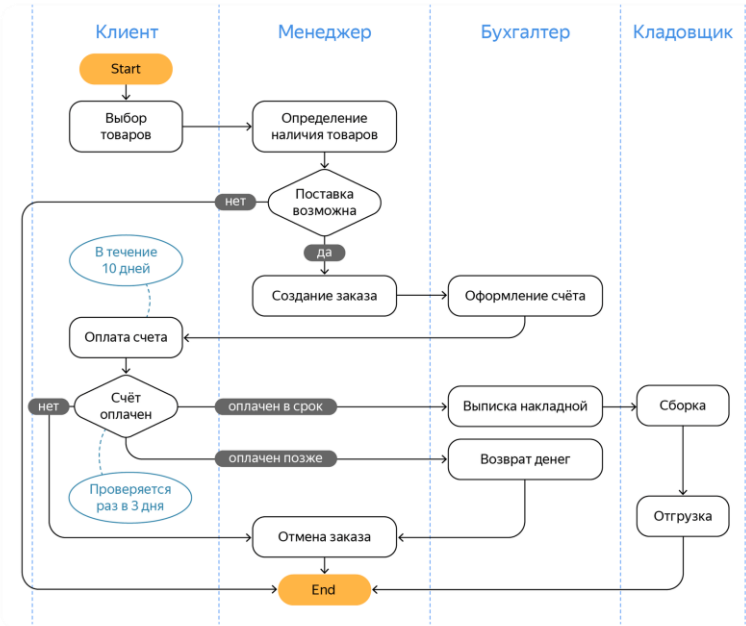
Клиент

Менеджер

Бухгалтер

Кладовщик

Start

Выбор товаров

Определение наличия товаров

нет

Поставка возможна

да

В течение 10 дней

Создание заказа

Оформление счёта

Оплата счета

нет

Счёт оплачен

оплачен в срок

Выписка накладной

Сборка

оплачен позже

Возврат денег

Проверяется раз в 3 дня

Отгрузка

Отмена заказа

End